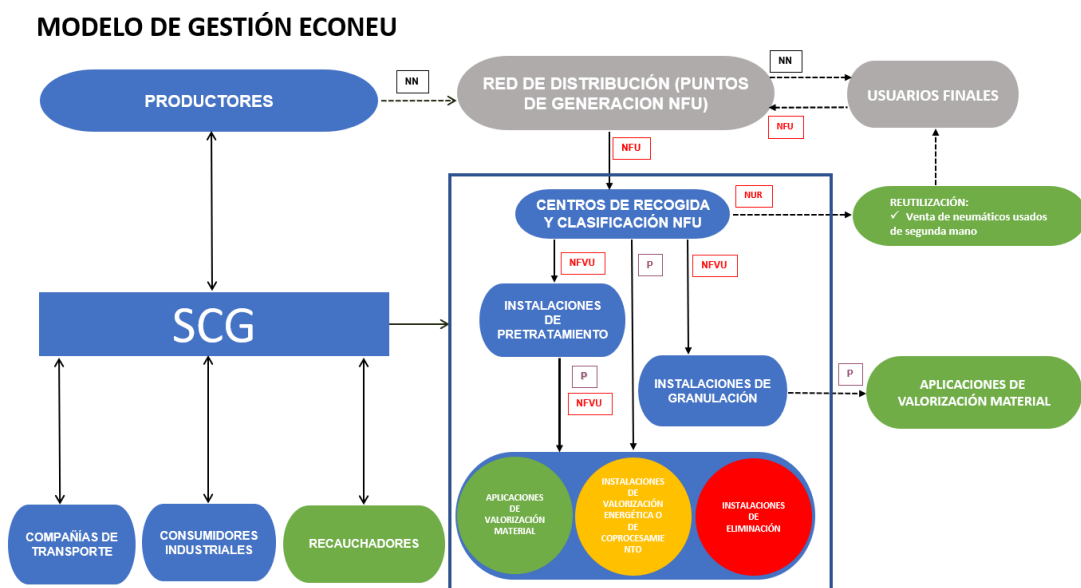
MODELO DE GESTIÓN ECONEU

PRODUCTORES

NN

RED DE DISTRIBUCIÓN (PUNTOS DE GENERACION NFU)

NN

USUARIOS FINALES

NFU

NFU

CENTROS DE RECOGIDA Y CLASIFICACIÓN NFU

NUR

REUTILIZACIÓN:
✓ Venta de neumáticos usados de segunda mano

NFVU

P

NFVU

SCG

INSTALACIONES DE PRETRATAMIENTO

INSTALACIONES DE GRANULACIÓN

P

P

APLICACIONES DE VALORIZACIÓN MATERIAL

NFVU

APLICACIONES DE VALORIZACIÓN MATERIAL

INSTALACIONES DE VALORIZACIÓN ENERGÉTICA O DE COPROCESAMIENTO

INSTALACIONES DE ELIMINACIÓN

COMPAÑÍAS DE TRANSPORTE

CONSUMIDORES INDUSTRIALES

RECAUCHADORES